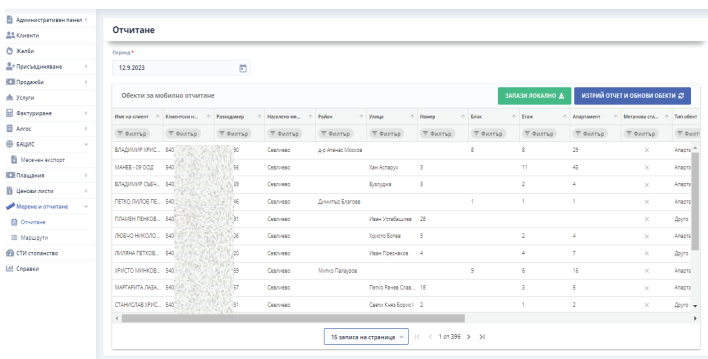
Административен панел
Клиенти
Жалби
Присъединяване
Продажби
Услуги
Фактуриране
Алгос
БАЦИС
Месечен експорт
Плащания
Ценови листи
Мерене и отчитане
Отчитане
Маршрути
СТИ стопанство
Справки

Отчитане

Период *
12.9.2023

Обекти за мобилно отчитане

ЗАПАЗИ ЛОКАЛНО
ИЗТРИЙ ОТЧЕТ И ОБНОВИ ОБЕКТИ

| Име на клиент | Клиентски н... | Разходомер | Населено ме... | Район | Улица | Номер | Блок | Етаж | Апартамент | Метанова ста... | Тип обект |
|---|---|---|---|---|---|---|---|---|---|---|---|
| Филтър | Филтър | Филтър | Филтър | Филтър | Филтър | Филтър | Филтър | Филтър | Филтър | Филтър | Филтър |
| ВЛАДИМИР ХРИС... | 540 | 90 | Севлиево | ж.к Атанас Москов | | | 8 | 8 | 29 | × | Апарта |
| МАНЕВ - 09 ООД | 540 | 56 | Севлиево | | Хан Аспарух | 3 | | 11 | 48 | × | Апарта |
| ВЛАДИМИР СМЕЧ... | 540 | 39 | Севлиево | | Бузлуджа | 3 | | 2 | 4 | × | Апарта |
| ПЕТКО ПИЛОВ ПЕ... | 540 | 46 | Севлиево | Димитър Благоев | | | 1 | 1 | 1 | × | Апарта |
| ПЛАМЕН ПЕНКОВ... | 540 | 31 | Севлиево | | Иван Устабашиев | 26 | | | | × | Друго |
| ЛЮБЧО НИКОЛО... | 540 | 36 | Севлиево | | Христо Ботев | 5 | | 2 | 4 | × | Апарта |
| ЛИЛЯНА ПЕТКОВ... | 540 | 20 | Севлиево | | Иван Пресиянов | 4 | | 4 | 7 | × | Апарта |
| ХРИСТО МИНКОВ... | 540 | 59 | Севлиево | Митко Палаузов | | | | 6 | 16 | × | Апарта |
| МАРГАРИТА ЛАЗА... | 540 | 67 | Севлиево | | Петко Рачев Слав... | 16 | | 3 | 5 | × | Апарта |
| СТАНИСЛАВ ХРИС... | 540 | 51 | Севлиево | | Свети Княз Борис I | 2 | | 1 | 2 | × | Друго |

15 записа на страница | < 1 от 396 > >|